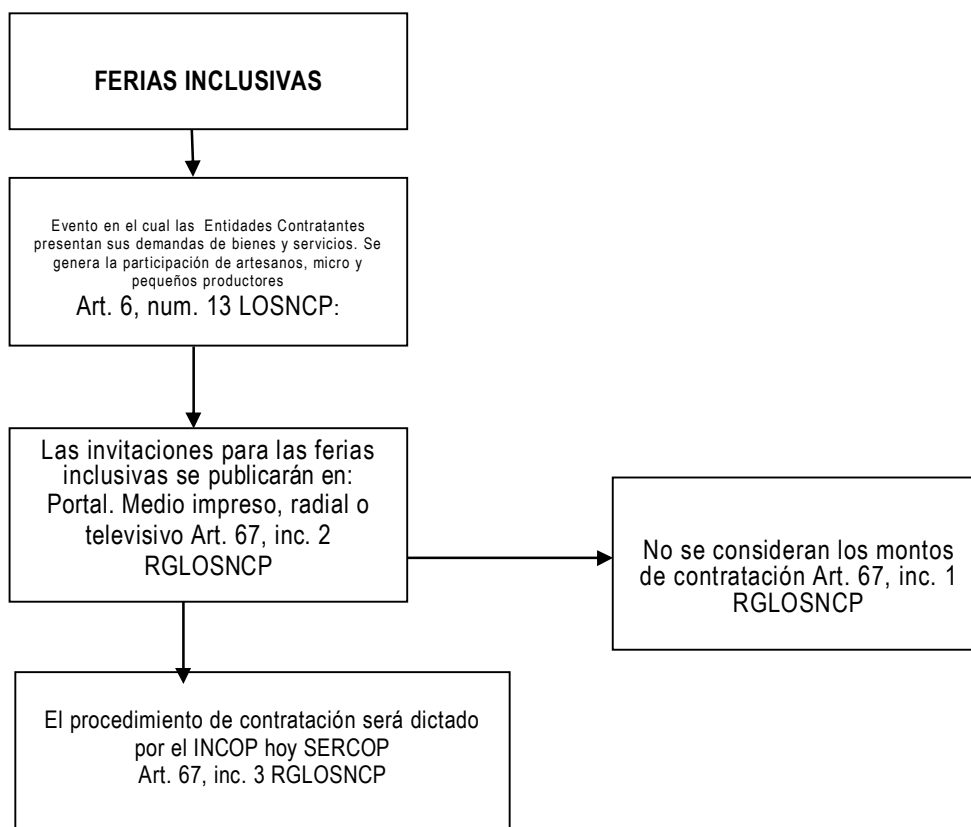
FERIAS INCLUSIVAS

Evento en el cual las Entidades Contratantes presentan sus demandas de bienes y servicios. Se genera la participación de artesanos, micro y pequeños productores
Art. 6, num. 13 LOSNCP:

Las invitaciones para las ferias inclusivas se publicarán en: Portal. Medio impreso, radial o televisivo Art. 67, inc. 2 RGLOSNCP

No se consideran los montos de contratación Art. 67, inc. 1 RGLOSNCP

El procedimiento de contratación será dictado por el INCOP hoy SERCOP
Art. 67, inc. 3 RGLOSNCP